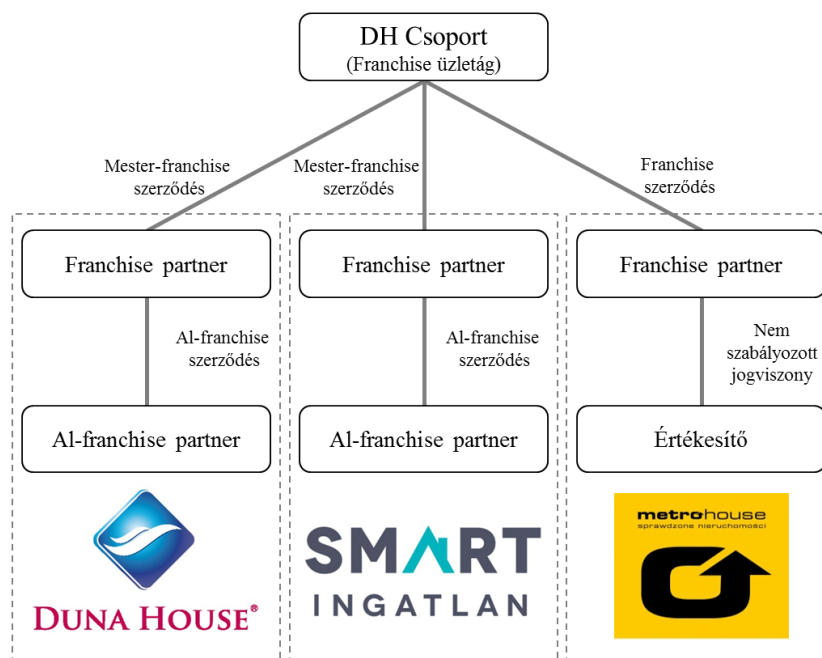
DH Csoport
(Franchise üzletág)

Mester-franchise szerződés

Mester-franchise szerződés

Franchise szerződés

Franchise partner

Franchise partner

Franchise partner

Al-franchise szerződés

Al-franchise szerződés

Nem szabályozott jogviszony

Al-franchise partner

Al-franchise partner

Értékesítő

DUNA HOUSE®

SMART INGATLAN

metrohouse
sprawdzone nieruchomości